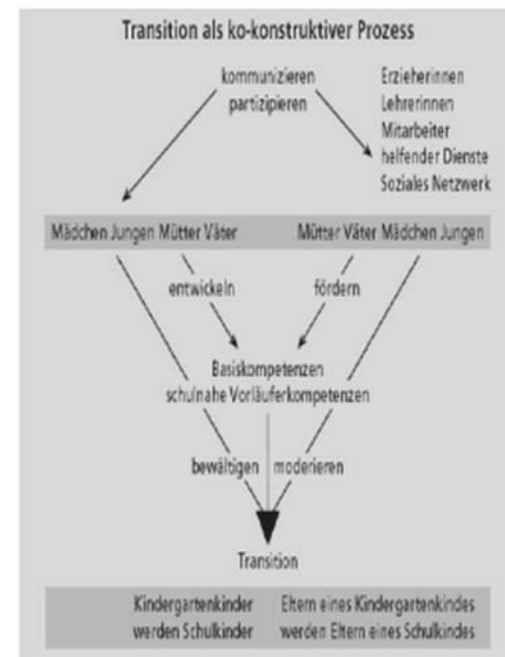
Transition als ko-konstruktiver Prozess

kommunizieren
partizipieren

Erzieherinnen
Lehrerinnen
Mitarbeiter
helfender Dienste
Soziales Netzwerk

Mädchen Jungen Mütter Väter

Mütter Väter Mädchen Jungen

entwickeln

fördern

Basiskompetenzen
schulnahe Vorläuferkompetenzen

bewältigen

moderieren

Transition

Kindergartenkinder
werden Schulkinder

Eltern eines Kindergartenkindes
werden Eltern eines Schulkindes